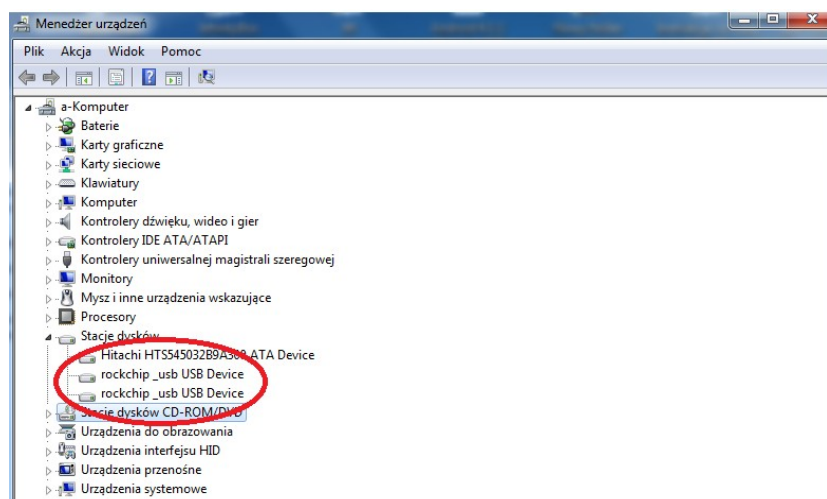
Menedżer urządzeń

Plik Akcja Widok Pomoc

a-Komputer
Baterie
Karty graficzne
Karty sieciowe
Klawiatury
Komputer
Kontrolery dźwięku, wideo i gier
Kontrolery IDE ATA/ATAPI
Kontrolery uniwersalnej magistrali szeregowej
Monitory
Mysz i inne urządzenia wskazujące
Procesory
Stacje dysków
Hitachi HTS545032B9A300 ATA Device
rockchip _usb USB Device
rockchip _usb USB Device
Stacje dysków CD-ROM/DVD
Urządzenia do obrazowania
Urządzenia interfejsu HID
Urządzenia przenośne
Urządzenia systemowe